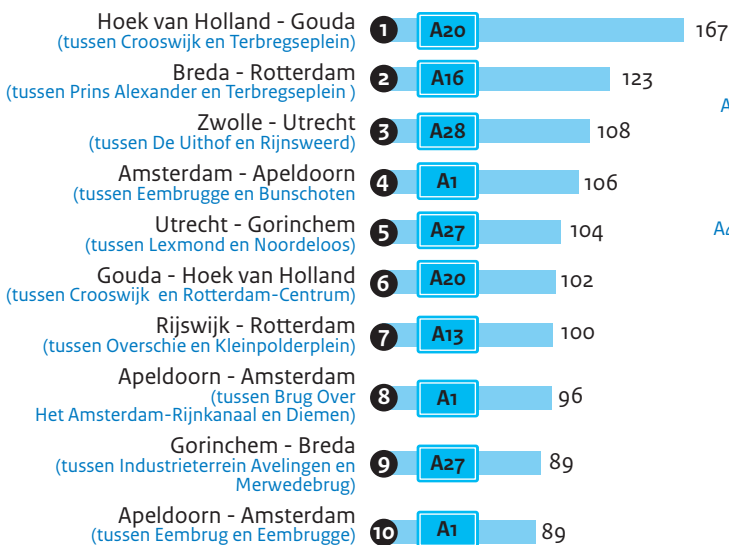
Hoek van Holland - Gouda
(tussen Crooswijk en Terbregseplein)
1 A20 167

Breda - Rotterdam
(tussen Prins Alexander en Terbregseplein )
2 A16 123

Zwolle - Utrecht
(tussen De Uithof en Rijnsweerd)
3 A28 108

Amsterdam - Apeldoorn
(tussen Eembrugge en Bunschoten)
4 A1 106

Utrecht - Gorinchem
(tussen Lexmond en Noordeloos)
5 A27 104

Gouda - Hoek van Holland
(tussen Crooswijk en Rotterdam-Centrum)
6 A20 102

Rijswijk - Rotterdam
(tussen Overschie en Kleinpolderplein)
7 A13 100

Apeldoorn - Amsterdam
(tussen Brug Over Het Amsterdam-Rijnkanaal en Diemen)
8 A1 96

Gorinchem - Breda
(tussen Industrieterrein Avelingen en Merwedebrug)
9 A27 89

Apeldoorn - Amsterdam
(tussen Eembrug en Eembrugge)
10 A1 89

A
A4